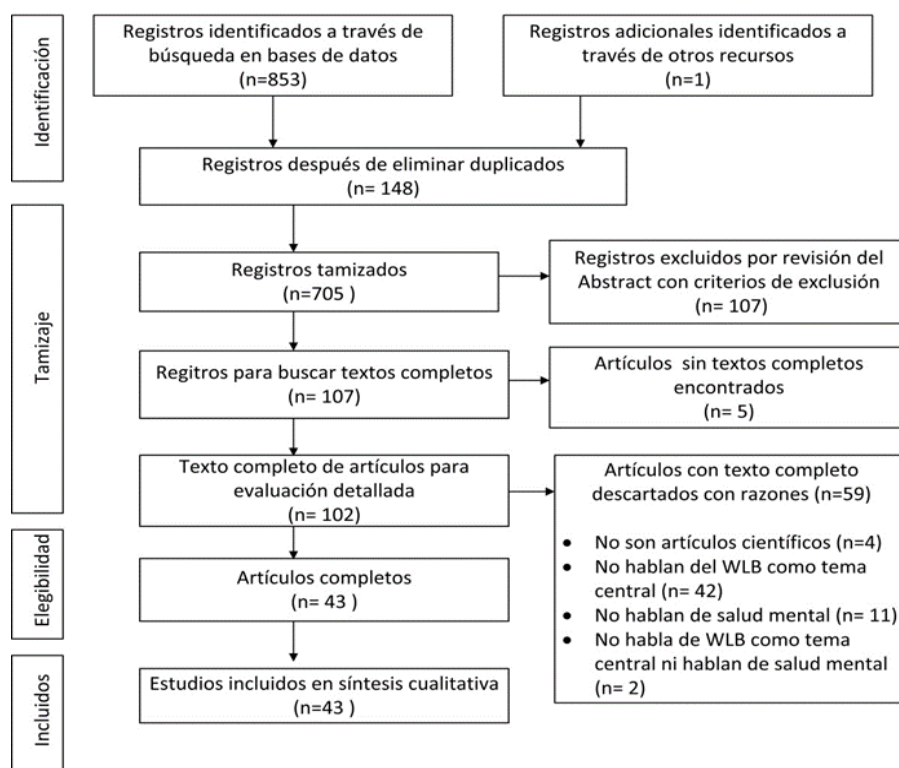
Identificación

Registros identificados a través de búsqueda en bases de datos (n=853)

Registros adicionales identificados a través de otros recursos (n=1)

Registros después de eliminar duplicados (n= 148)

Tamizaje

Registros tamizados (n=705 )

Registros excluidos por revisión del Abstract con criterios de exclusión (n= 107)

Regitros para buscar textos completos (n= 107)

Artículos sin textos completos encontrados (n= 5)

Texto completo de artículos para evaluación detallada (n= 102)

Artículos con texto completo descartados con razones (n=59)

- No son artículos científicos (n=4)
- No hablan del WLB como tema central (n= 42)
- No hablan de salud mental (n= 11)
- No habla de WLB como tema central ni hablan de salud mental (n= 2)

Elegibilidad

Artículos completos (n= 43 )

Incluidos

Estudios incluidos en síntesis cualitativa (n=43 )